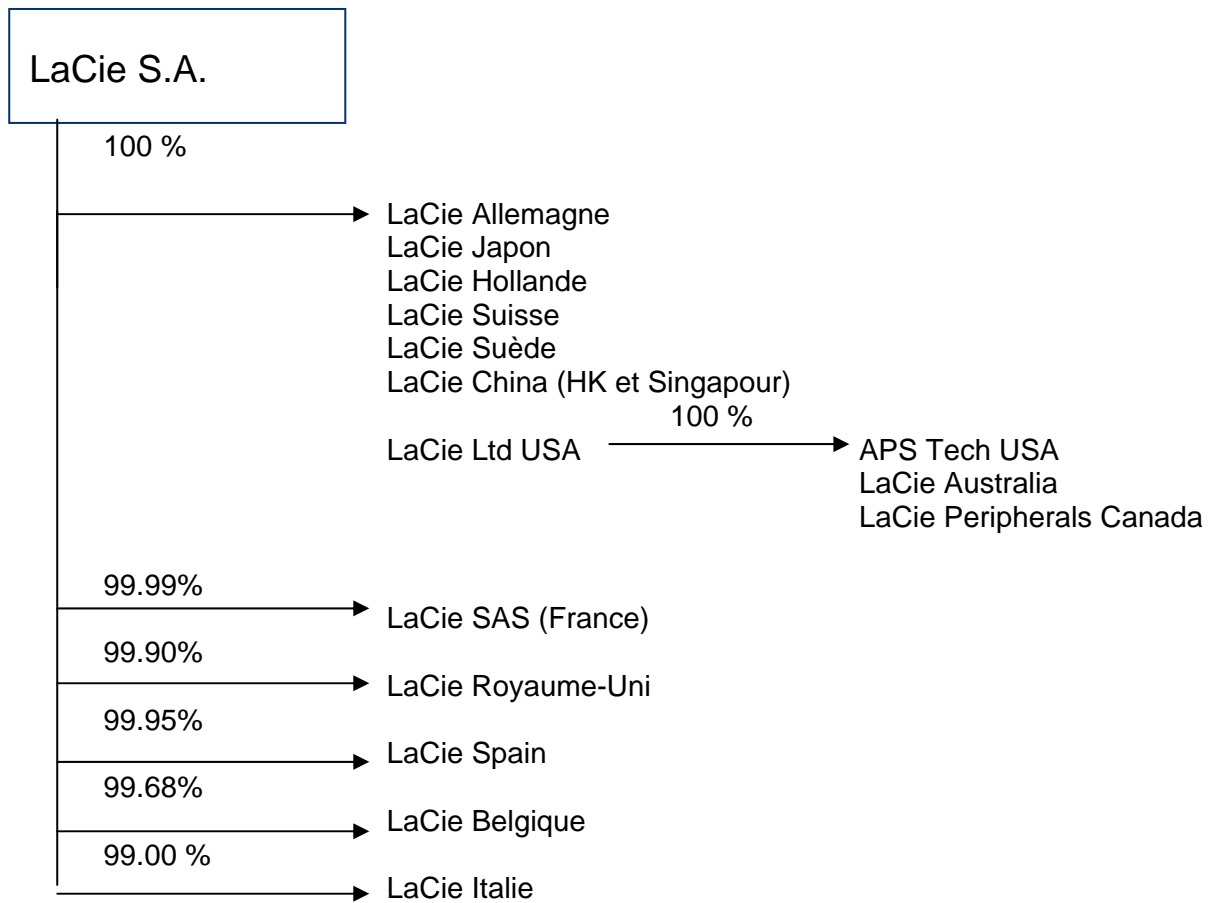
LaCie S.A.

100 %

LaCie Allemagne
LaCie Japon
LaCie Hollande
LaCie Suisse
LaCie Suède
LaCie China (HK et Singapour)

100 %

LaCie Ltd USA

APS Tech USA
LaCie Australia
LaCie Peripherals Canada

99.99%

LaCie SAS (France)

99.90%

LaCie Royaume-Uni

99.95%

LaCie Spain

99.68%

LaCie Belgique

99.00 %

LaCie Italie